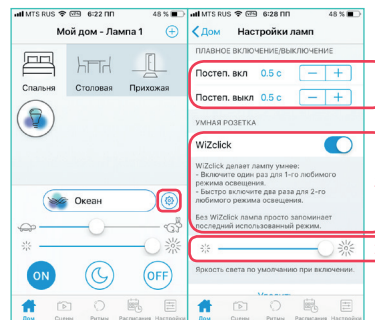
MTS RUS 6:22 PM 48 %

Мой дом - Лампа 1

Спальня

Столовая

Прихожая

Океан

ON

OFF

Дом

Сцены

Ритмы

Расписания

Настройки

MTS RUS 6:28 PM 48 %

Дом

Настройки ламп

ПЛАВНОЕ ВКЛЮЧЕНИЕ/ВЫКЛЮЧЕНИЕ

Постеп. вкл 0.5 с − +

Постеп. выкл 0.5 с − +

УМНАЯ РОЗЕТКА

WiZclick

WiZclick делает лампу умнее:
- Включите один раз для 1-го любимого режима освещения.
- Быстро включите два раза для 2-го любимого режима освещения.

Без WiZclick лампа просто запоминает последний использованный режим.

Яркость света по умолчанию при включении.

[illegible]

Дом

Сцены

Ритмы

Расписания

Настройки